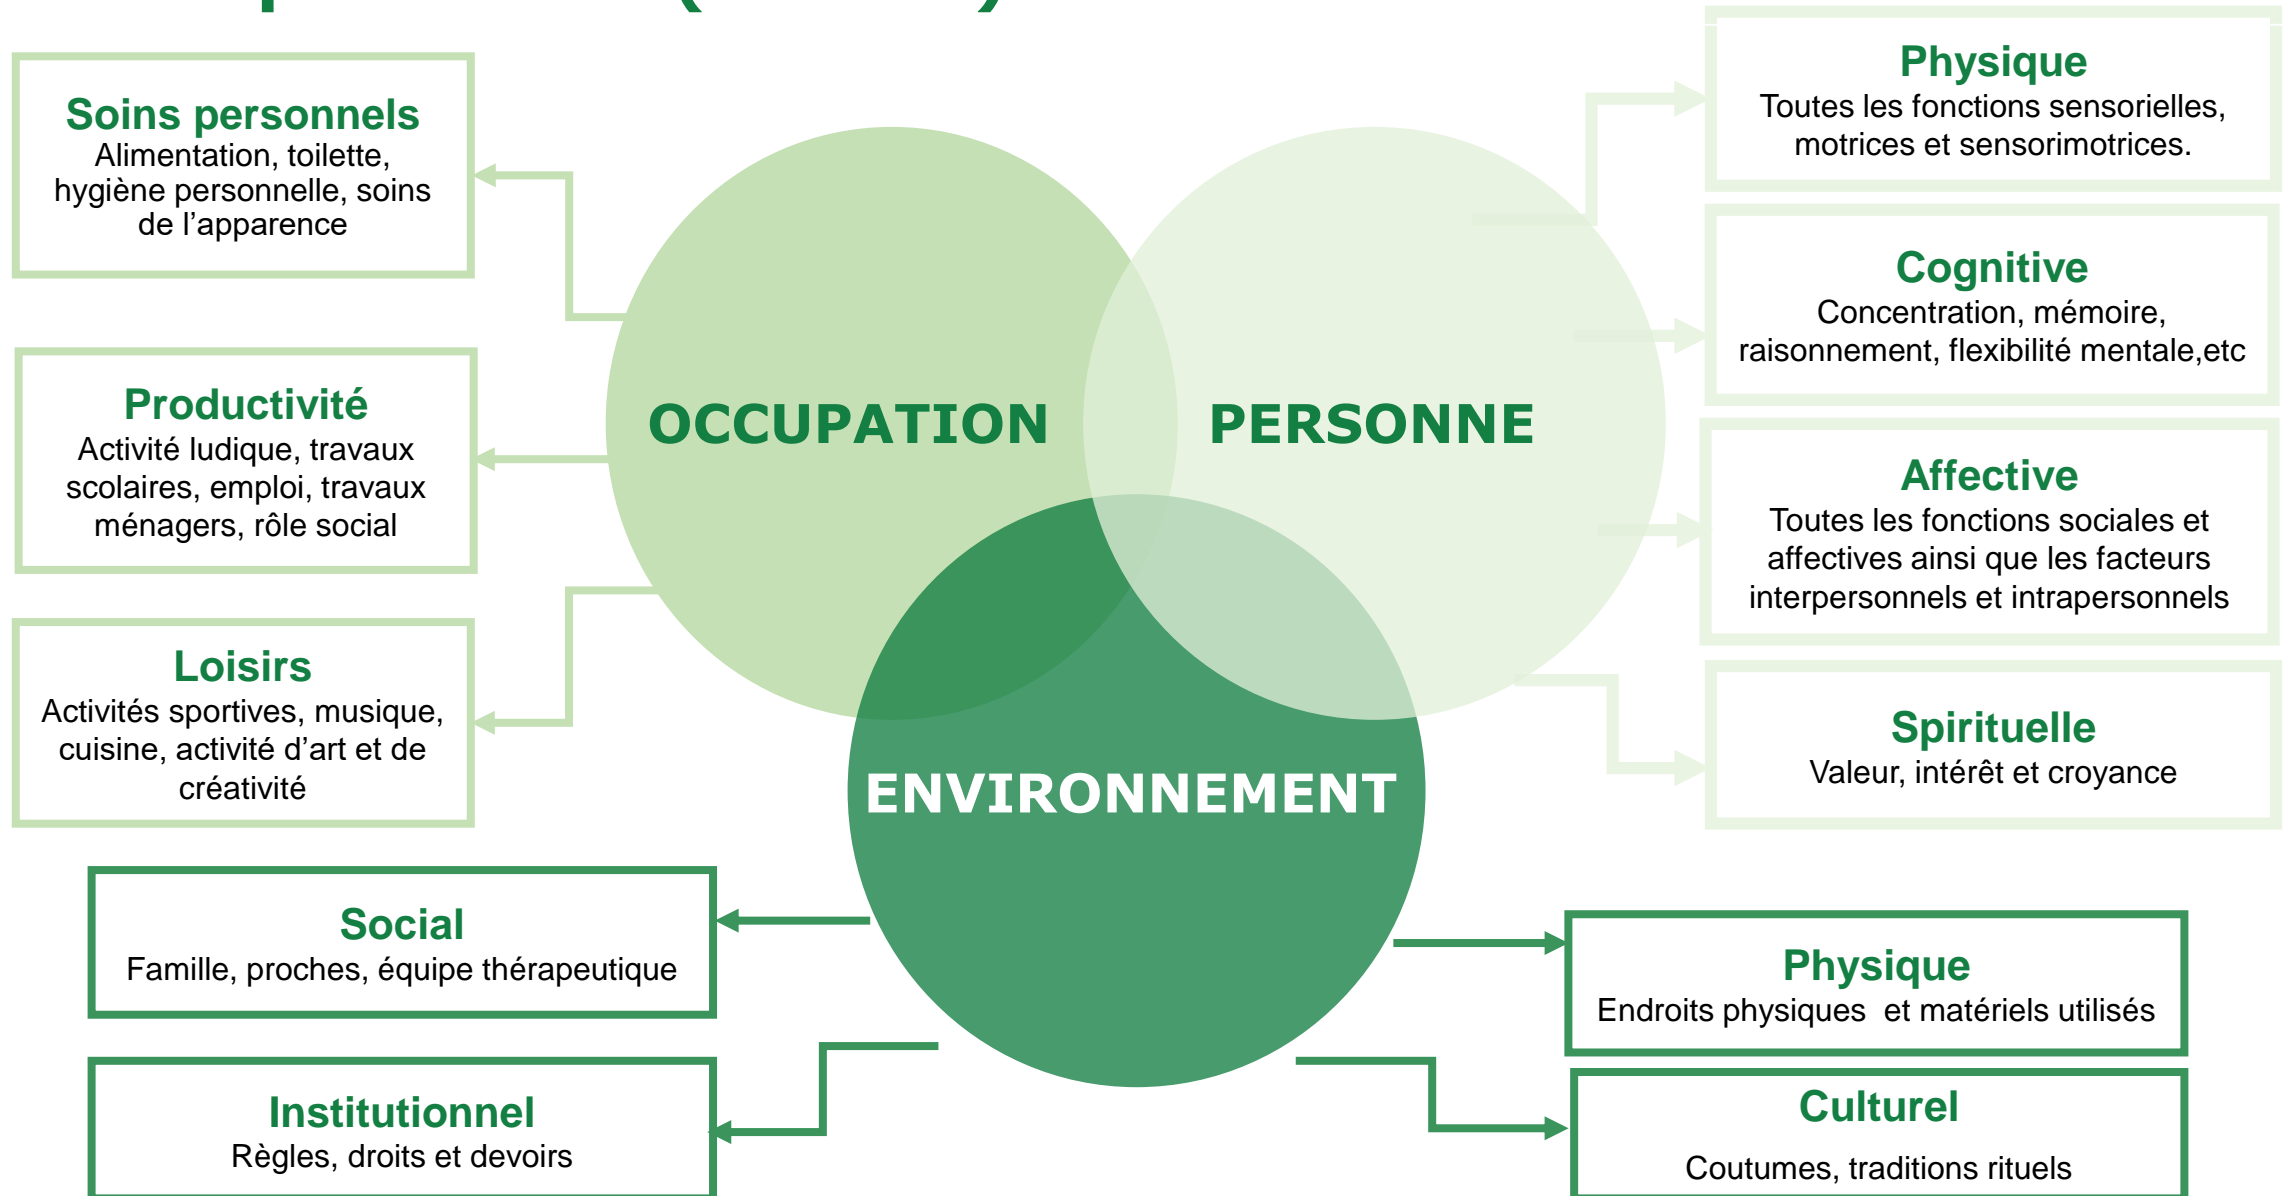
Soins personnels
Alimentation, toilette, hygiène personnelle, soins de l'apparence

Productivité
Activité ludique, travaux scolaires, emploi, travaux ménagers, rôle social

Loisirs
Activités sportives, musique, cuisine, activité d'art et de créativité

OCCUPATION

PERSONNE

ENVIRONNEMENT

Physique
Toutes les fonctions sensorielles, motrices et sensorimotrices.

Cognitive
Concentration, mémoire, raisonnement, flexibilité mentale,etc

Affective
Toutes les fonctions sociales et affectives ainsi que les facteurs interpersonnels et intrapersonnels

Spirituelle
Valeur, intérêt et croyance

Social
Famille, proches, équipe thérapeutique

Institutionnel
Règles, droits et devoirs

Physique
Endroits physiques et matériels utilisés

Culturel
Coutumes, traditions rituels